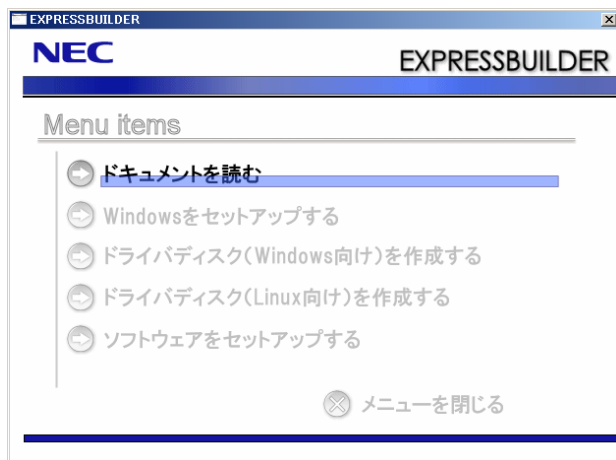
EXPRESSBUILDER

NEC

EXPRESSBUILDER

Menu items

ドキュメントを読む

Windowsをセットアップする

ドライバディスク(Windows向け)を作成する

ドライバディスク(Linux向け)を作成する

ソフトウェアをセットアップする

メニューを閉じる